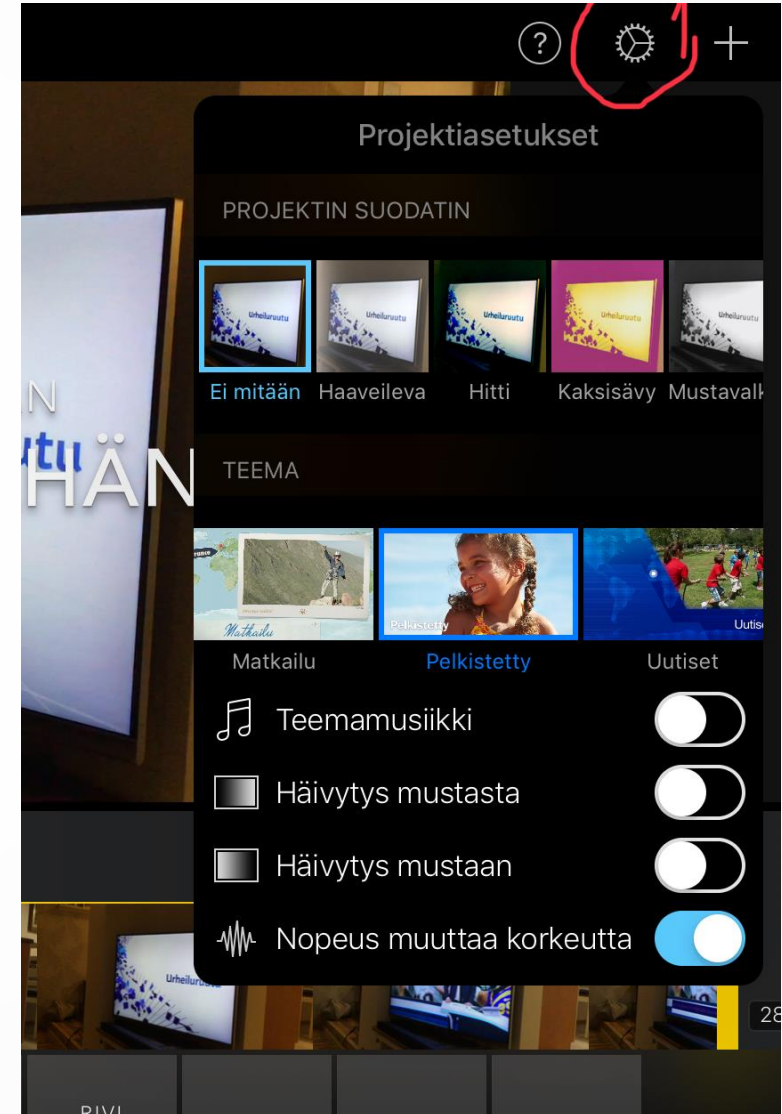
?

Projektiasetukset

PROJEKTIN SUODATIN

Urheiluruutu

Ei mitään Haaveileva Hitti Kaksisävy Mustavalk

N
utu
HÄN

TEEMA

Matkailu

Pelkistetty

Uutis

Matkailu Pelkistetty Uutiset

Teemamusiikki

Häivytys mustasta

Häivytys mustaan

Nopeus muuttaa korkeutta

Urheiluruutu

28

RIVI